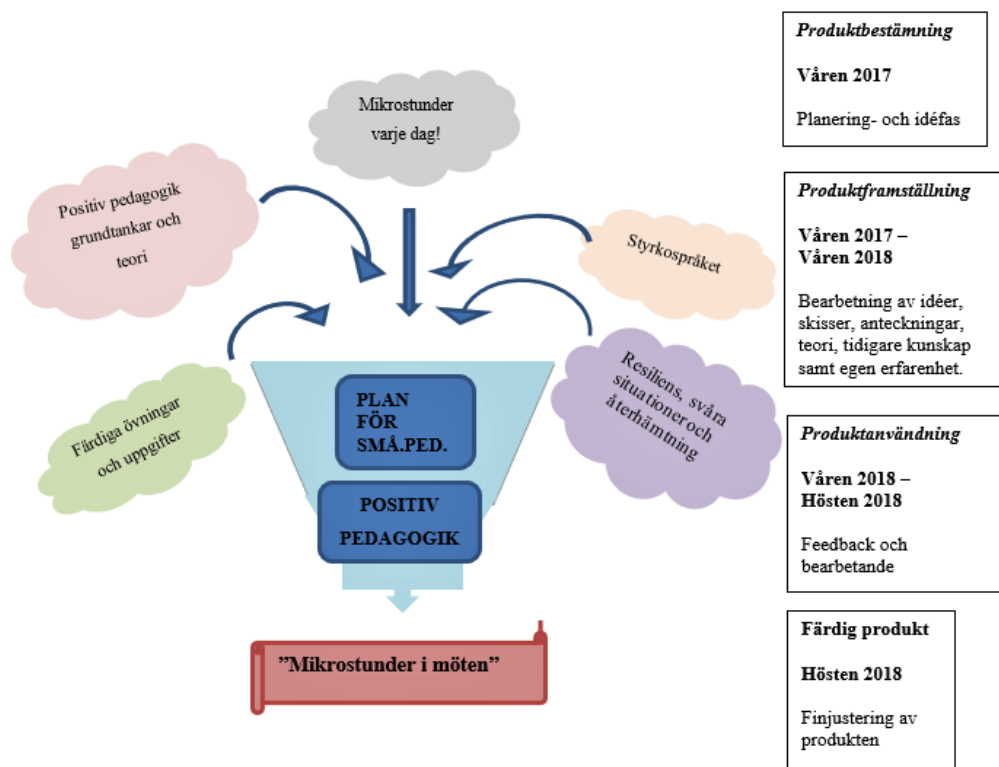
Mikrostunder varje dag!

Positiv pedagogik grundtankar och teori

Styrkospråket

Färdiga övningar och uppgifter

Resiliens, svåra situationeroch återhämtning

PLAN FÖR SMÅ.PED.

POSITIV PEDAGOGIK

”Mikrostunder i möten”

Produktbestämning

Våren 2017

Planering- och idéfas

Produktframställning

Våren 2017 – Våren 2018

Bearbetning av idéer, skisser, anteckningar, teori, tidigare kunskap samt egen erfarenhet.

Produktanvändning

Våren 2018 – Hösten 2018

Feedback och bearbetande

Färdig produkt

Hösten 2018

Finjustering av produkten